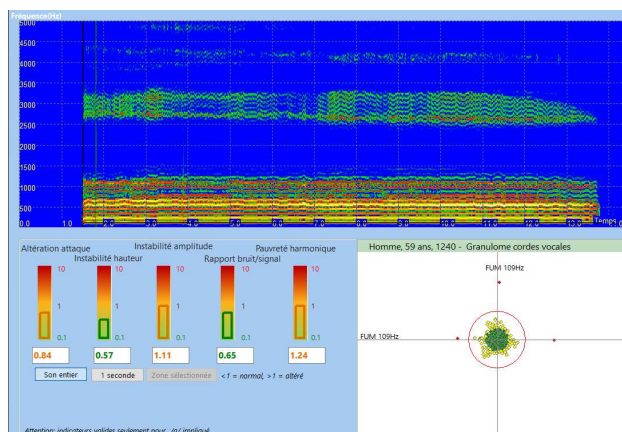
Fréquence(Hz)
5000
4500
4000
3500
3000
2500
2000
1500
1000
500
0.0
1.0
2.0
3.0
4.0
5.0
6.0
7.0
8.0
9.0
10.0
11.0
12.0
13.0
Temps

Altération attaque
Instabilité hauteur
Instabilité amplitude
Rapport bruit/signal
Pauvreté harmonique

10
1
0.1
10
1
0.1
10
1
0.1
10
1
0.1
10
1
0.1

0.84
0.57
1.11
0.65
1.24

Son entier
1 seconde
Zone sélectionnée
<1 = normal, >1 = altéré

Attention: indicateurs valides seulement pour /a/ impliqué

Homme, 59 ans, 1240 - Granulome cordes vocales

FUM 109Hz
FUM 109Hz